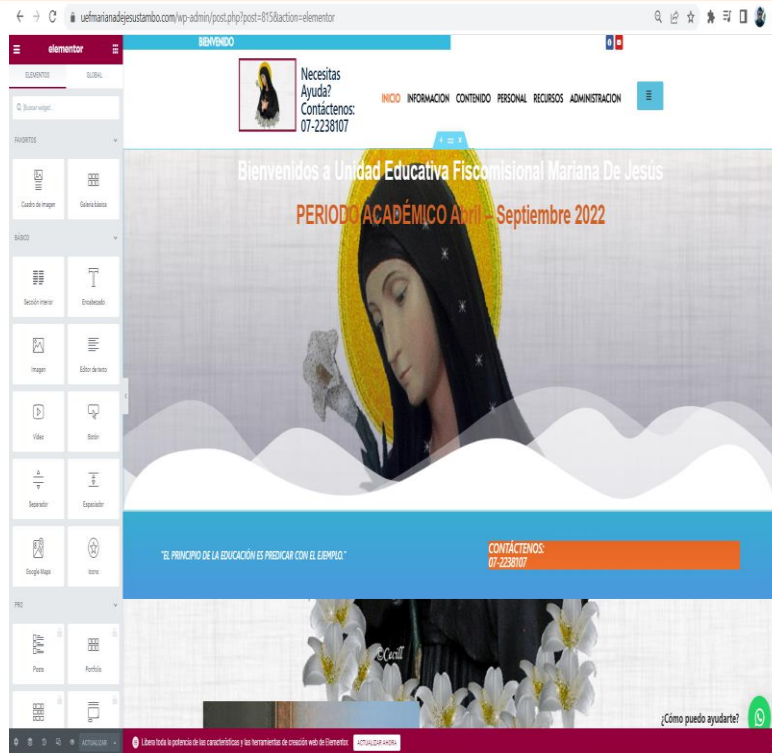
uefmarianadejesustambo.com/wp-admin/post.php?post=815&action=elementor

elementor

ELEMENTOS GLOBAL

Buscar widget...

FAVORITOS

Cuadro de imagen
Galería básica

BÁSICO

Sección interior
Encabezado
Imagen
Editor de texto
Vídeo
Botón
Separador
Espaciador
Google Maps
Icono

PRO

Posts
Portfolio

BIENVENIDO

Necesitas Ayuda? Contáctenos: 07-2238107

INICIO INFORMACION CONTENIDO PERSONAL RECURSOS ADMINISTRACION

Bienvenidos a Unidad Educativa Fiscomisional Mariana De Jesús

PERIODO ACADÉMICO Abril – Septiembre 2022

"EL PRINCIPIO DE LA EDUCACIÓN ES PREDICAR CON EL EJEMPLO."

CONTÁCTENOS: 07-2238107

¿Cómo puedo ayudarte?

ACTUALIZAR

Libera toda la potencia de las características y las herramientas de creación web de Elementor. ACTUALIZAR AHORA